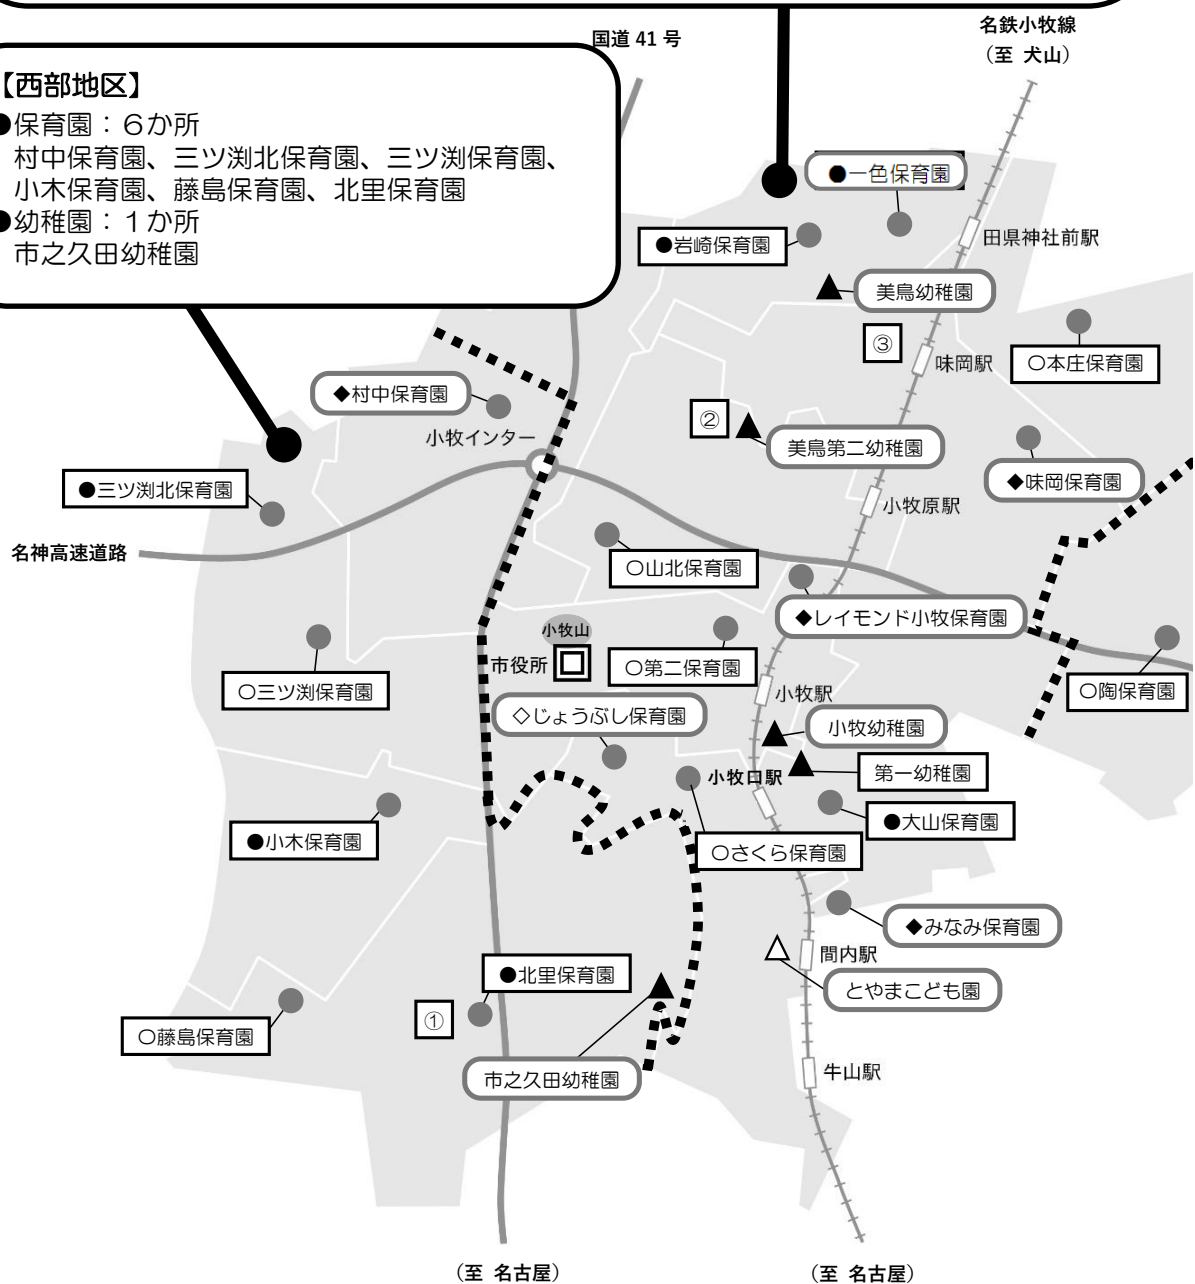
国道 41 号

名鉄小牧線
（至 犬山）

【西部地区】
●保育園：6か所
村中保育園、三ツ渕北保育園、三ツ渕保育園、小木保育園、藤島保育園、北里保育園
●幼稚園：1か所
市之久田幼稚園

●一色保育園

●岩崎保育園

田県神社前駅

美鳥幼稚園

③

味岡駅

○本庄保育園

◆村中保育園

②

美鳥第二幼稚園

小牧インター

◆味岡保育園

●三ツ渕北保育園

小牧原駅

名神高速道路

○山北保育園

◆レイモンド小牧保育園

小牧山

市役所

○第二保育園

○三ツ渕保育園

小牧駅

○陶保育園

◇じょうぶし保育園

小牧幼稚園

小牧口駅

第一幼稚園

●大山保育園

●小木保育園

○さくら保育園

◆みなみ保育園

間内駅

●北里保育園

とやまこども園

①

○藤島保育園

市之久田幼稚園

牛山駅

（至 名古屋）

（至 名古屋）